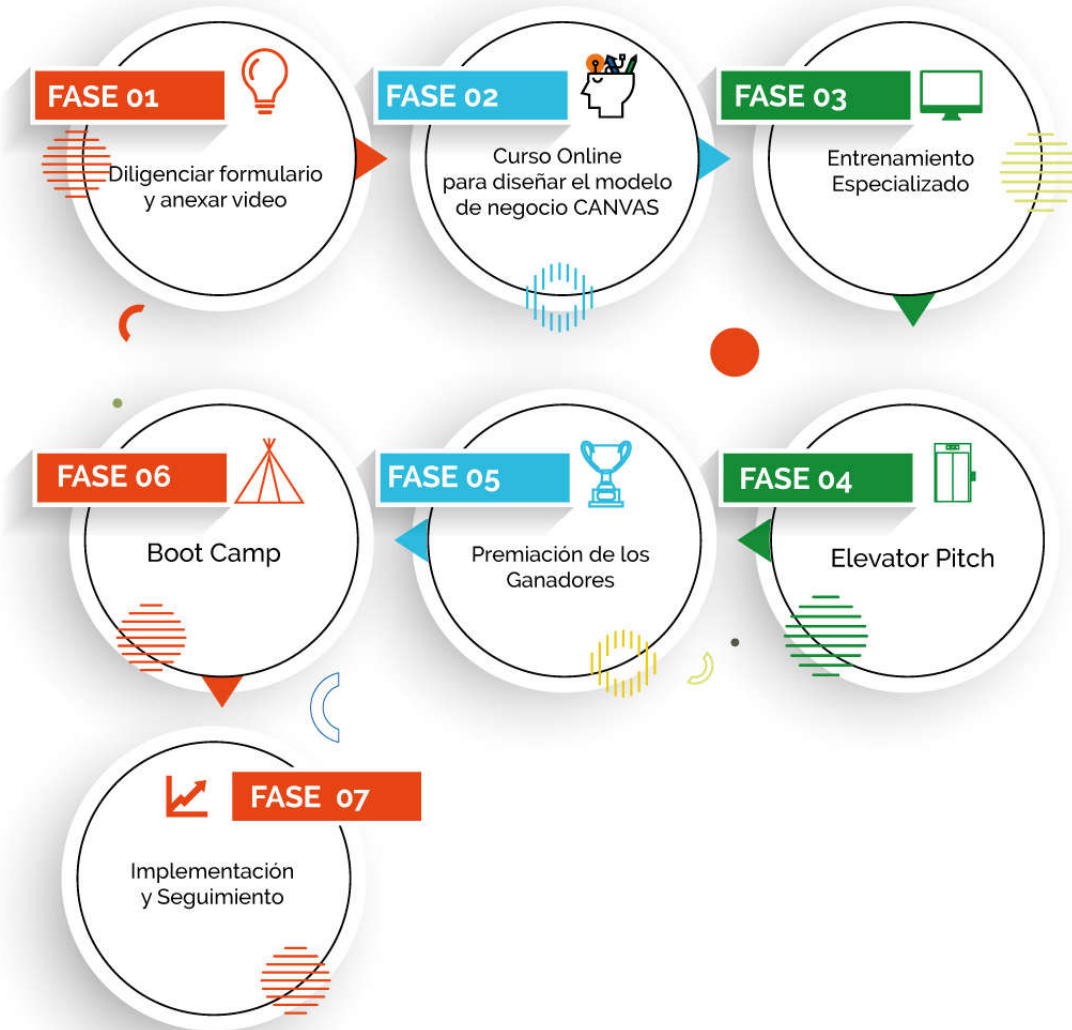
FASE 01
Diligenciar formulario y anexar video

FASE 02
Curso Online para diseñar el modelo de negocio CANVAS

FASE 03
Entrenamiento Especializado

FASE 04
Elevator Pitch

FASE 05
Premiación de los Ganadores

FASE 06
Boot Camp

FASE 07
Implementación y Seguimiento